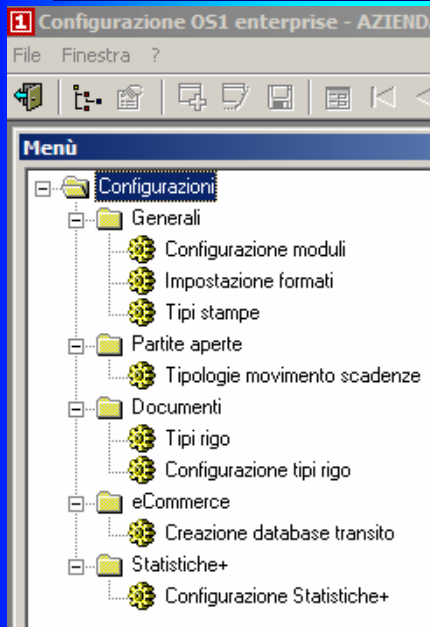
1 Configurazione OS1 enterprise - AZIEND

File Finestra ?

Menù

Configurazioni
Generali
Configurazione moduli
Impostazione formati
Tipi stampe
Partite aperte
Tipologie movimento scadenze
Documenti
Tipi rigo
Configurazione tipi rigo
eCommerce
Creazione database transito
Statistiche+
Configurazione Statistiche+